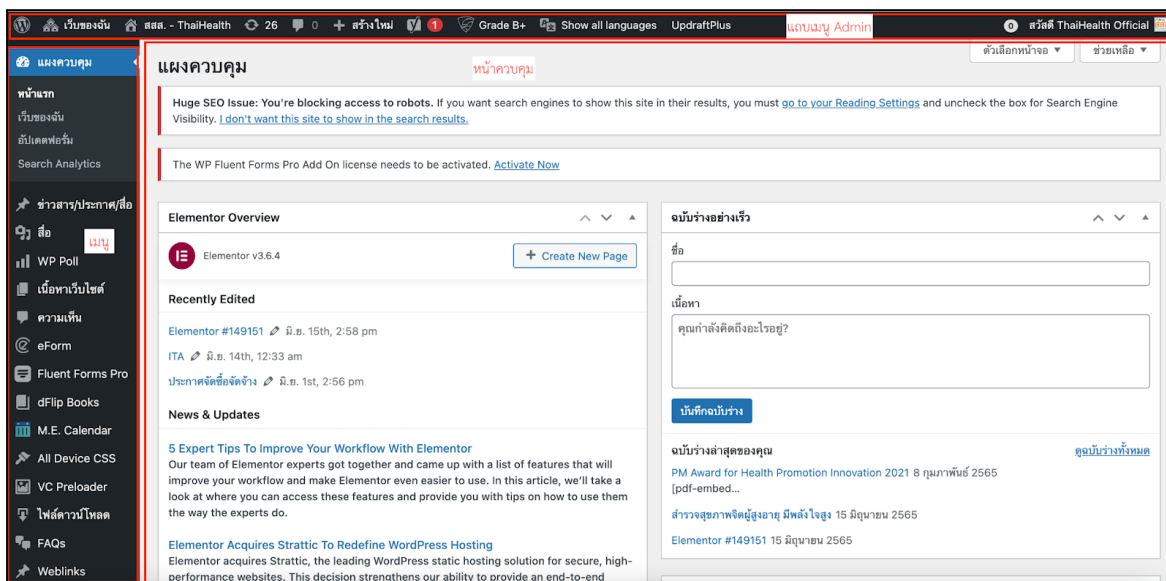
เว็บของฉัน สสส. - ThaiHealth 26 0 + สร้างใหม่ 1 Grade B+ Show all languages UpdraftPlus แถบเมนู Admin 0 สวัสดี ThaiHealth Official

แผงควบคุม
หน้าแรก
เว็บของฉัน
อัปเดตฟอร์ม
Search Analytics
ข่าวสาร/ประกาศ/สื่อ
สื่อ
เมนู
WP Poll
เนื้อหาเว็บไซต์
ความเห็น
eForm
Fluent Forms Pro
dFlip Books
M.E. Calendar
All Device CSS
VC Preloader
ไฟล์ดาวน์โหลด
FAQs
Weblinks

ตัวเลือกหน้าจอ ▼ ช่วยเหลือ ▼

แผงควบคุม หน้าควบคุม

Huge SEO Issue: You're blocking access to robots. If you want search engines to show this site in their results, you must go to your Reading Settings and uncheck the box for Search Engine Visibility. I don't want this site to show in the search results.

The WP Fluent Forms Pro Add On license needs to be activated. Activate Now

Elementor Overview

Elementor v3.6.4

+ Create New Page

Recently Edited

Elementor #149151 มิ.ย. 15th, 2:58 pm

ITA มิ.ย. 14th, 12:33 am

ประกาศจัดซื้อจัดจ้าง มิ.ย. 1st, 2:56 pm

News & Updates

5 Expert Tips To Improve Your Workflow With Elementor
Our team of Elementor experts got together and came up with a list of features that will improve your workflow and make Elementor even easier to use. In this article, we'll take a look at where you can access these features and provide you with tips on how to use them the way the experts do.

Elementor Acquires Strattic To Redefine WordPress Hosting
Elementor acquires Strattic, the leading WordPress static hosting solution for secure, high-performance websites. This decision strengthens our ability to provide an end-to-end

ฉบับร่างอย่างเร็ว

ชื่อ

เนื้อหา

คุณกำลังคิดถึงอะไรอยู่?

บันทึกฉบับร่าง

ฉบับร่างล่าสุดของคุณ ดูฉบับร่างทั้งหมด

PM Award for Health Promotion Innovation 2021 8 กุมภาพันธ์ 2565
[pdf-embed...

สำรวจสุขภาพจิตผู้สูงอายุ มีพลังใจสูง 15 มิถุนายน 2565

Elementor #149151 15 มิถุนายน 2565